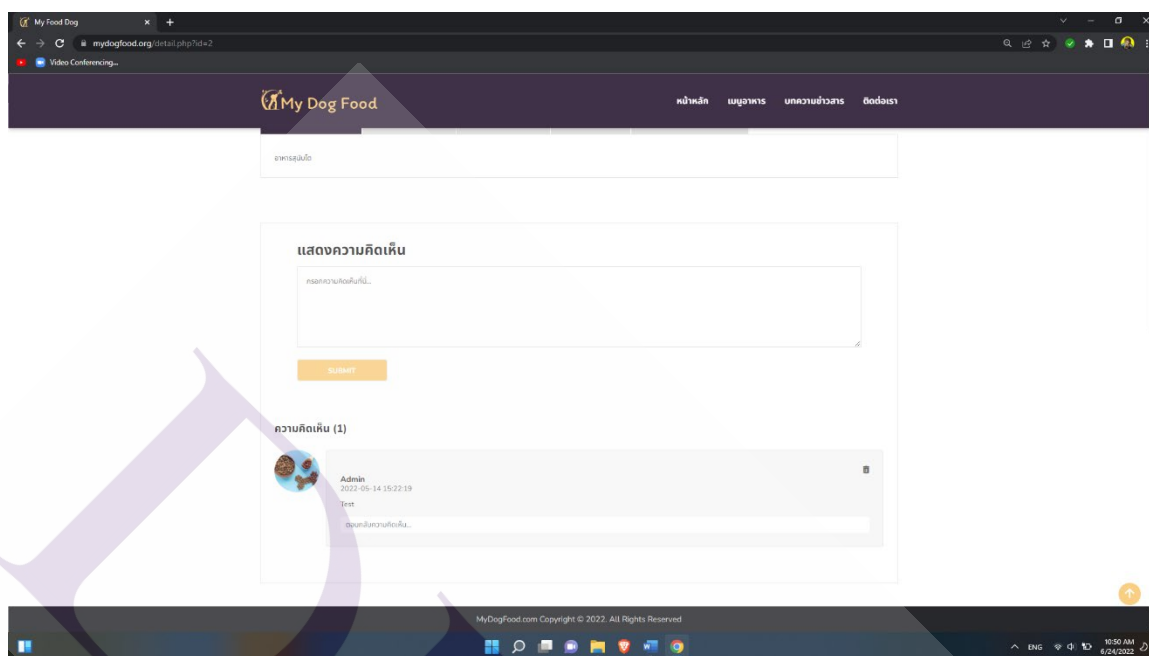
My Food Dog

mydogfood.org/detail.php?id=2

Video Conferencing...

My Dog Food

หน้าหลัก เมนูอาหาร บทความข่าวสาร ติดต่อเรา

อาหารสุนัขโต

แสดงความคิดเห็น

กรอกความคิดเห็นที่นี่...

SUBMIT

ความคิดเห็น (1)

Admin
2022-05-14 15:22:19
Test

ตอบกลับความคิดเห็น...

MyDogFood.com Copyright © 2022. All Rights Reserved

ENG 10:50 AM 6/24/2022